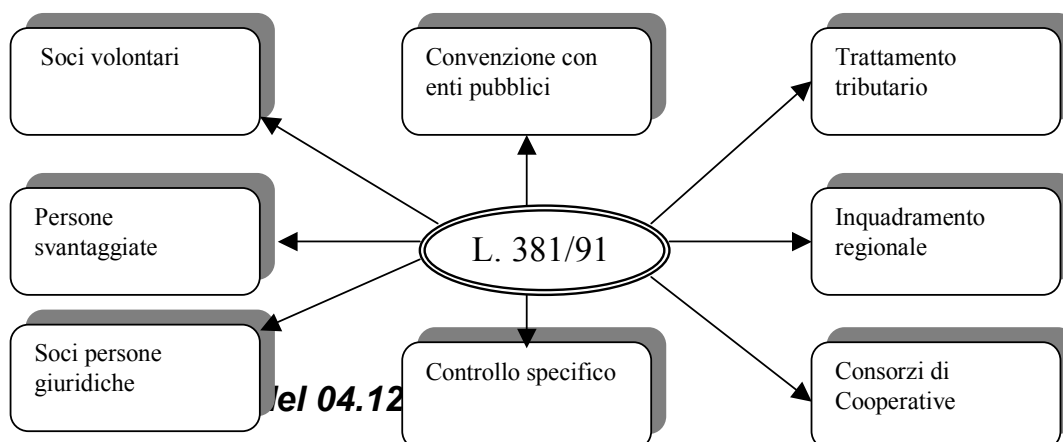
Soci volontari

Convenzione con enti pubblici

Trattamento tributario

Persone svantaggiate

L. 381/91

Inquadramento regionale

Soci persone giuridiche

lel 04.12

Controllo specifico

Consorzi di Cooperative